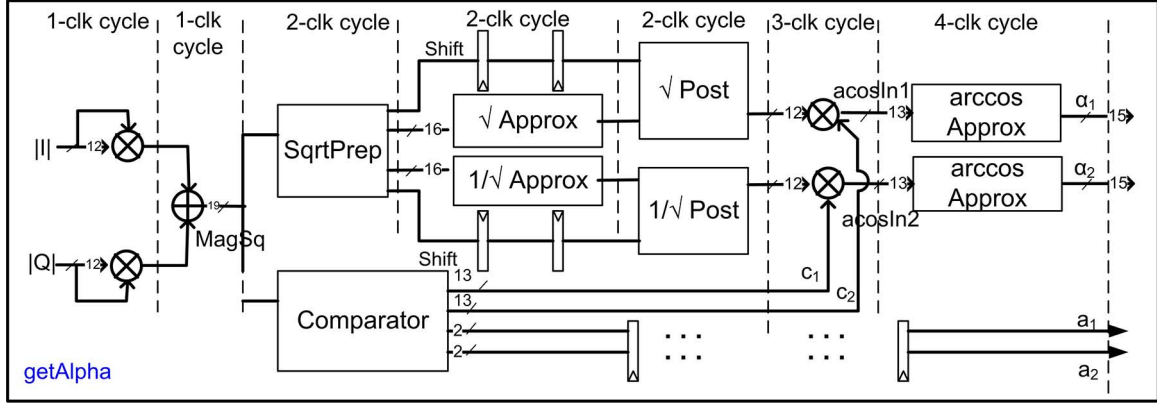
1-clk cycle
1-clk cycle
2-clk cycle
2-clk cycle
2-clk cycle
3-clk cycle
4-clk cycle

|I|
12
|Q|
12
19
MagSq
SqrtPrep
Shift
16
16
√ Approx
1/√ Approx
Shift
√ Post
1/√ Post
12
12
acosIn1
13
acosIn2
13
arccos Approx
arccos Approx
$\alpha_1$
$\alpha_2$
15
15
Comparator
13
13
2
2
$c_1$
$c_2$
$a_1$
$a_2$
getAlpha